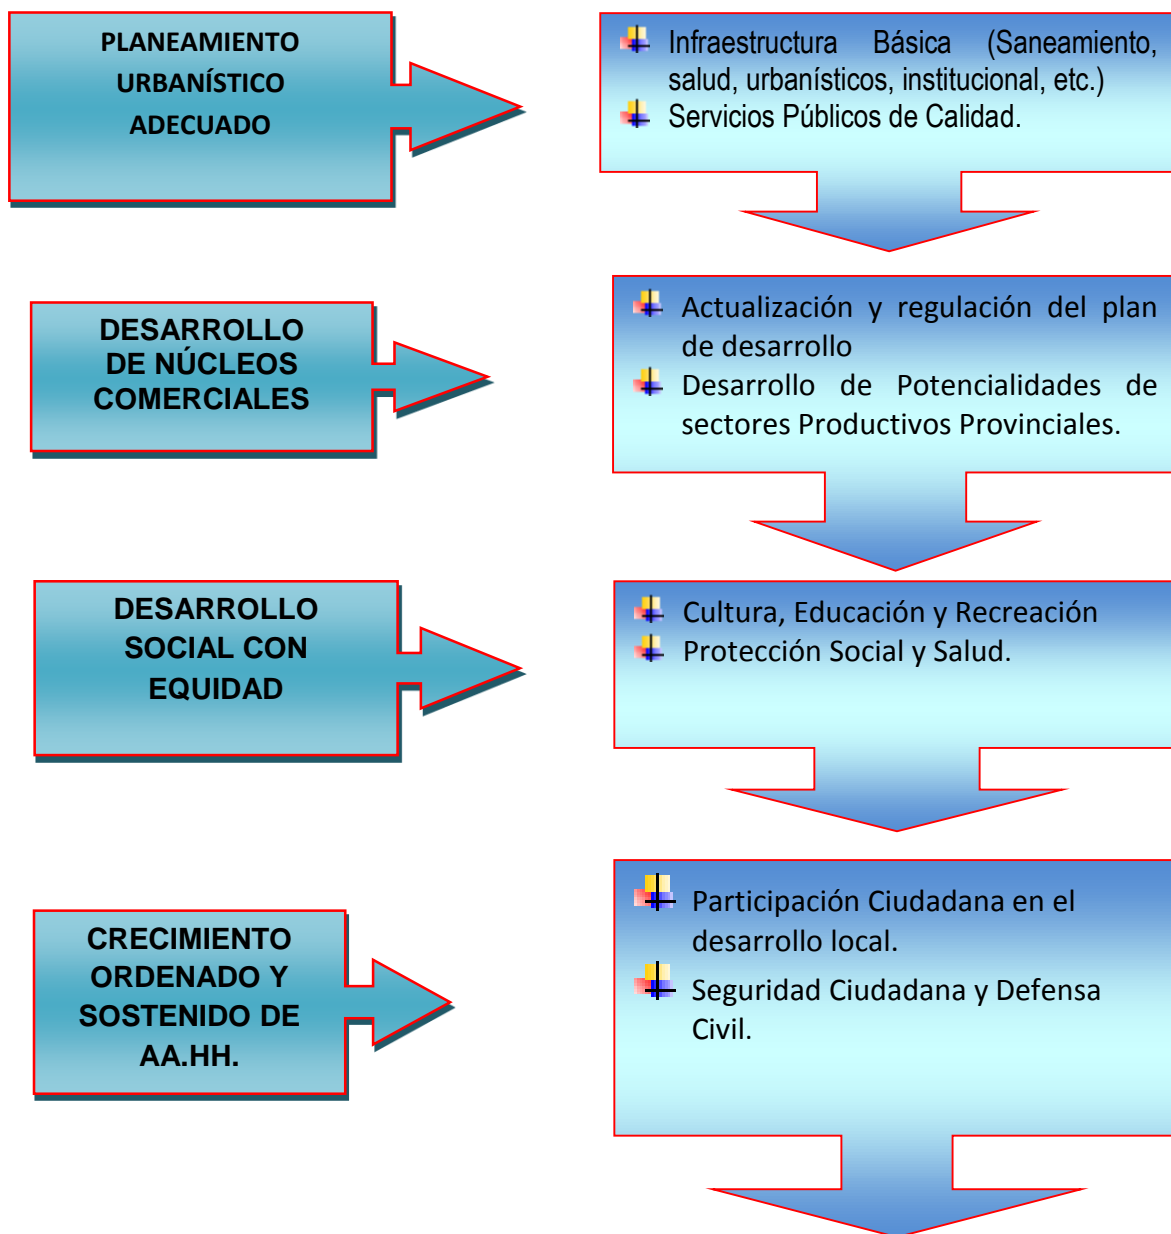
PLANEAMIENTO URBANÍSTICO ADECUADO

Infraestructura Básica (Saneamiento, salud, urbanísticos, institucional, etc.)
Servicios Públicos de Calidad.

DESARROLLO DE NÚCLEOS COMERCIALES

Actualización y regulación del plan de desarrollo
Desarrollo de Potencialidades de sectores Productivos Provinciales.

DESARROLLO SOCIAL CON EQUIDAD

Cultura, Educación y Recreación
Protección Social y Salud.

CRECIMIENTO ORDENADO Y SOSTENIDO DE AA.HH.

Participación Ciudadana en el desarrollo local.
Seguridad Ciudadana y Defensa Civil.